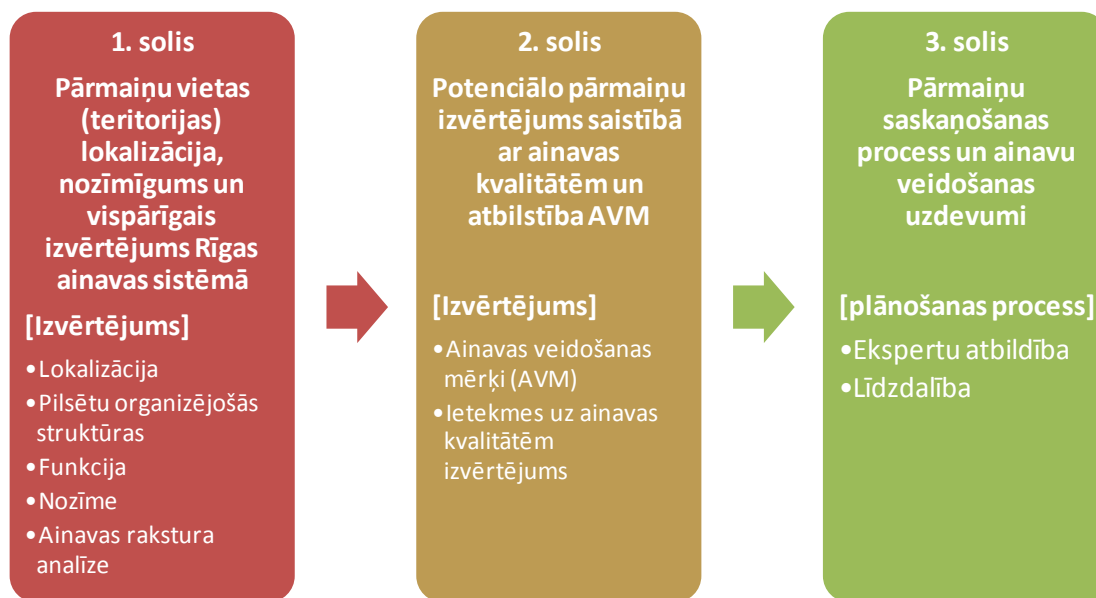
1. solis

Pārmaiņu vietas (teritorijas) lokalizācija, nozīmīgums un vispārīgais izvērtējums Rīgas ainavas sistēmā

[Izvērtējums]

•Lokalizācija
•Pilsētu organizējošās struktūras
•Funkcija
•Nozīme
•Ainavas rakstura analīze

2. solis

Potenciālo pārmaiņu izvērtējums saistībā ar ainavas kvalitātēm un atbilstība AVM

[Izvērtējums]

•Ainavas veidošanas mērķi (AVM)
•Ietekmes uz ainavas kvalitātēm izvērtējums

3. solis

Pārmaiņu saskaņošanas process un ainavu veidošanas uzdevumi

[plānošanas process]

•Ekspertu atbildība
•Līdzdalība